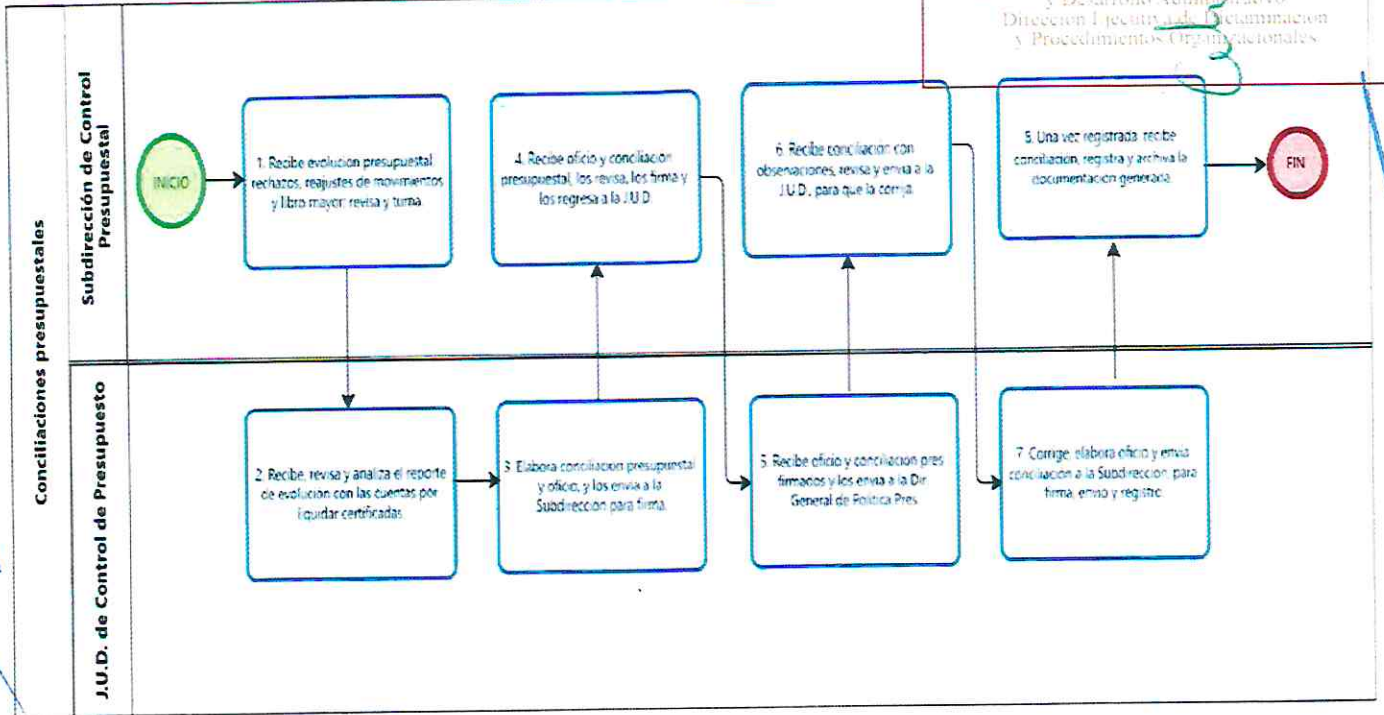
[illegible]
Dirección Ejecutiva de Dictaminación
y Procedimientos Organizacionales

Conciliaciones presupuestales

Subdirección de Control Presupuestal

J.U.D. de Control de Presupuesto

INICIO

1. Recibe evolucion presupuestal rechazos, reajustes de movimientos y libro mayor; revisa y turna

2. Recibe, revisa y analiza el reporte de evolucion con las cuentas por liquidar certificadas.

3. Elabora conciliacion presupuestal y oficio, y los envia a la Subdireccion para firma.

4. Recibe oficio y conciliacion presupuestal, los revisa, los firma y los regresa a la J.U.D.

5. Recibe oficio y conciliacion pres firmados y los envia a la Dir General de Politica Pres.

6. Recibe conciliacion con observaciones, revisa y envia a la J.U.D., para que la corrija.

7. Corrige, elabora oficio y envia conciliacion a la Subdireccion, para firma, envio y registro.

8. Una vez registrada, recibe conciliacion, registra y archiva la documentacion generada.

FIN